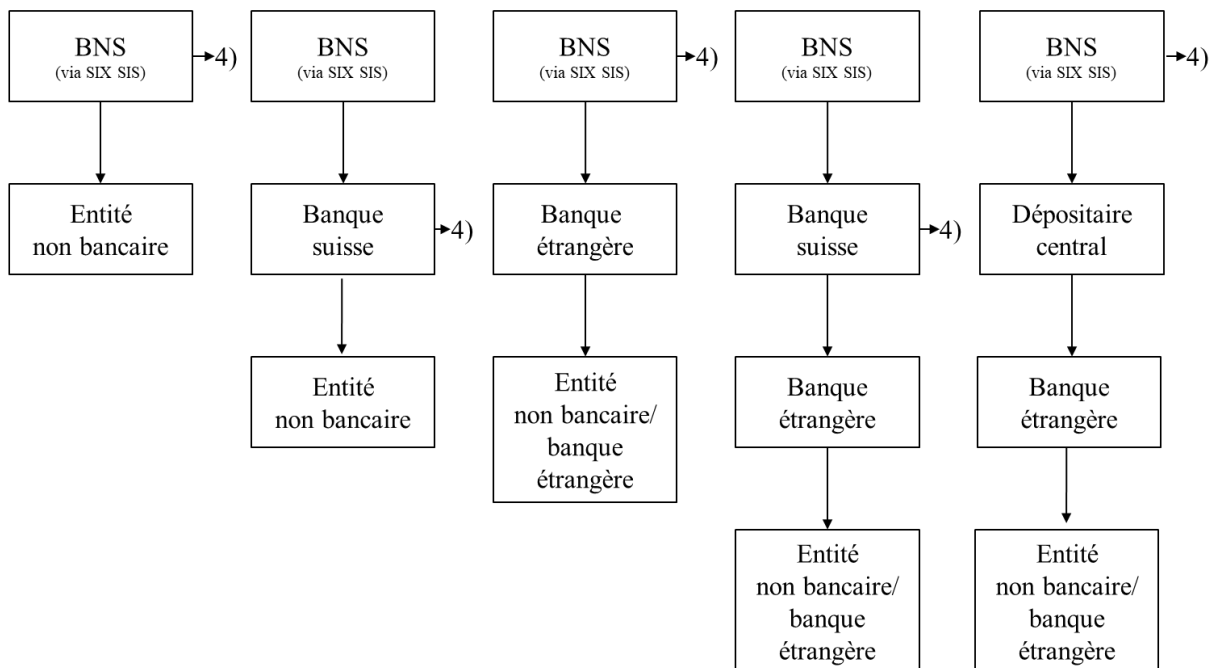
BNS
(via SIX SIS)
4)

Entité non bancaire

BNS
(via SIX SIS)

Banque suisse
4)

Entité non bancaire

BNS
(via SIX SIS)
4)

Banque étrangère

Entité non bancaire/ banque étrangère

BNS
(via SIX SIS)

Banque suisse
4)

Banque étrangère

Entité non bancaire/ banque étrangère

BNS
(via SIX SIS)
4)

Dépositaire central

Banque étrangère

Entité non bancaire/ banque étrangère